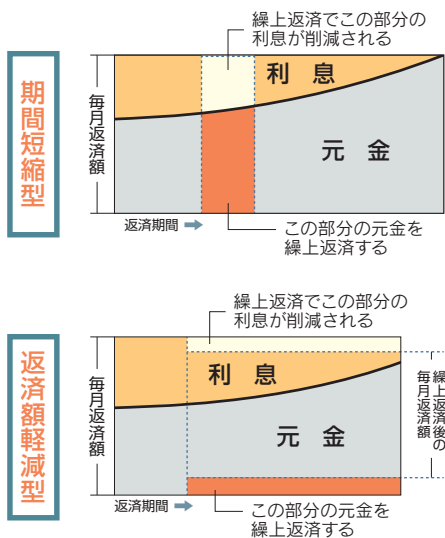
期間短縮型

繰上返済でこの部分の利息が削減される

利 息

毎月返済額

元 金

返済期間

この部分の元金を繰上返済する

返済額軽減型

繰上返済でこの部分の利息が削減される

利 息

毎月返済額

元 金

繰上返済後の毎月返済額

返済期間

この部分の元金を繰上返済する